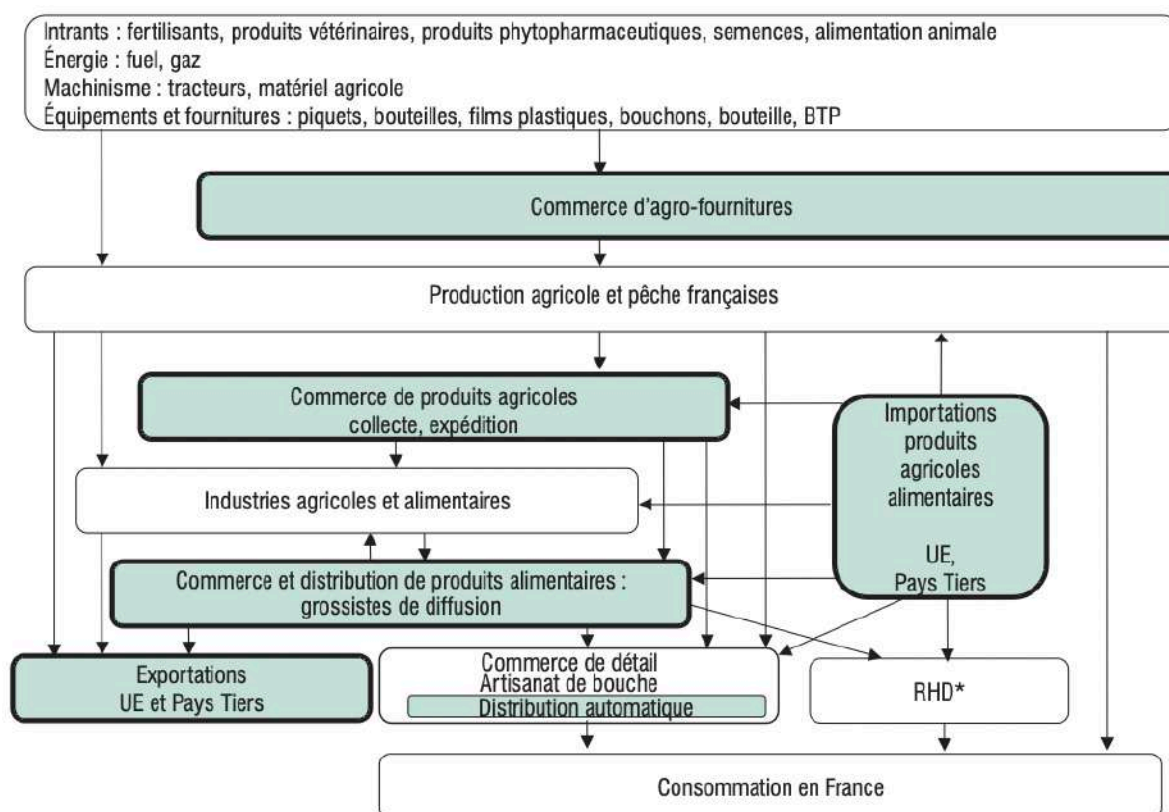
Intrants : fertilisants, produits vétérinaires, produits phytopharmaceutiques, semences, alimentation animale
Énergie : fuel, gaz
Machinisme : tracteurs, matériel agricole
Équipements et fournitures : piquets, bouteilles, films plastiques, bouchons, bouteille, BTP

Commerce d'agro-fournitures

Production agricole et pêche françaises

Commerce de produits agricoles collecte, expédition

Importations produits agricoles alimentaires

UE, Pays Tiers

Industries agricoles et alimentaires

Commerce et distribution de produits alimentaires : grossistes de diffusion

Exportations UE et Pays Tiers

Commerce de détail
Artisanat de bouche
Distribution automatique

RHD*

Consommation en France